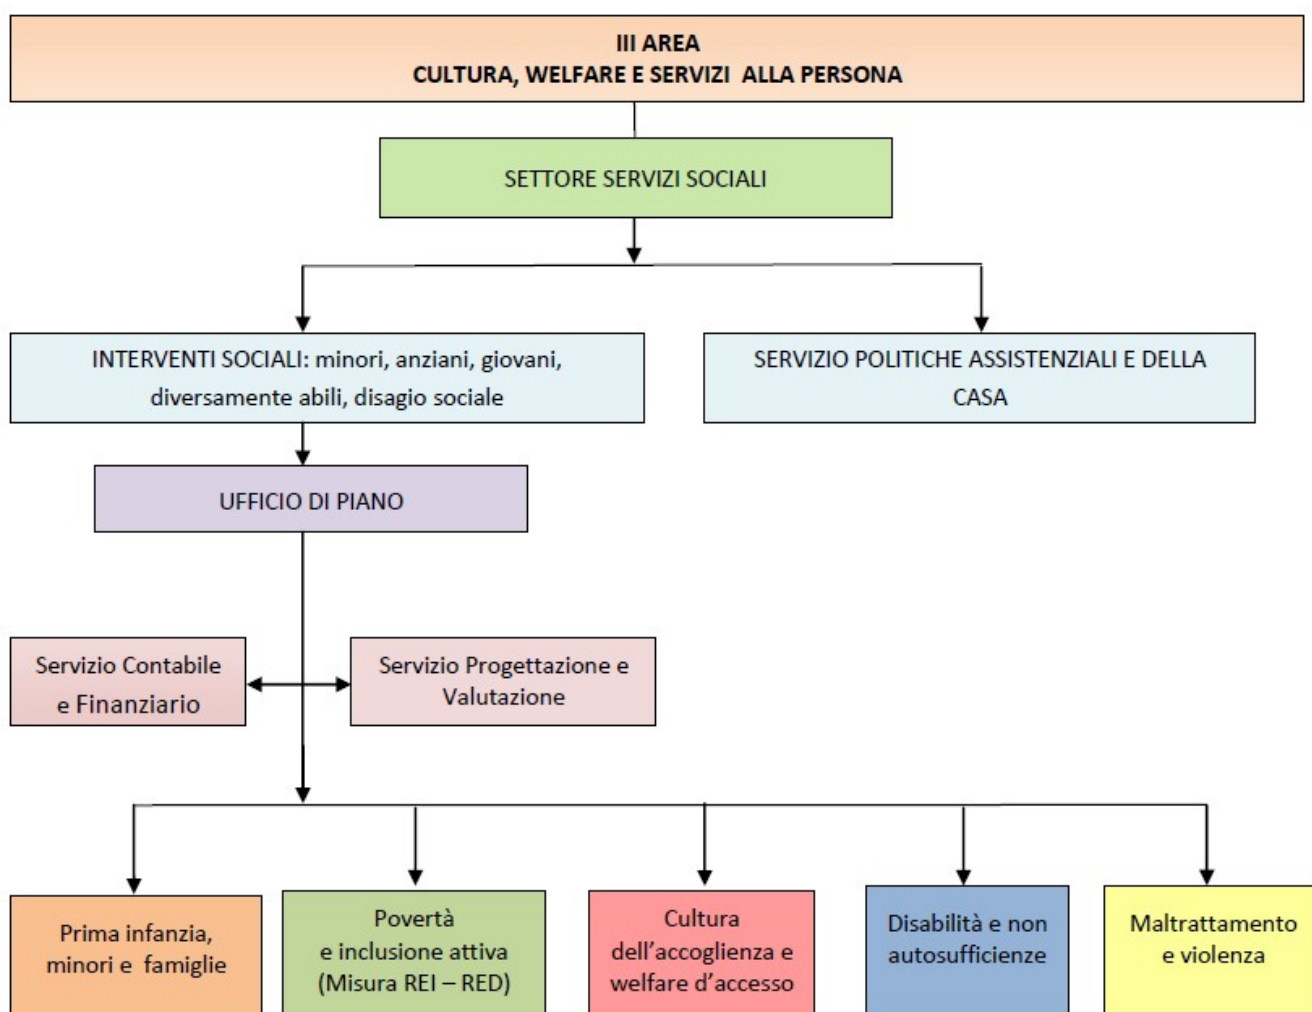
III AREA
CULTURA, WELFARE E SERVIZI ALLA PERSONA

SETTORE SERVIZI SOCIALI

INTERVENTI SOCIALI: minori, anziani, giovani, diversamente abili, disagio sociale

SERVIZIO POLITICHE ASSISTENZIALI E DELLA CASA

UFFICIO DI PIANO

Servizio Contabile e Finanziario

Servizio Progettazione e Valutazione

Prima infanzia, minori e famiglie

Povertà e inclusione attiva (Misura REI – RED)

Cultura dell'accoglienza e welfare d'accesso

Disabilità e non autosufficienze

Maltrattamento e violenza